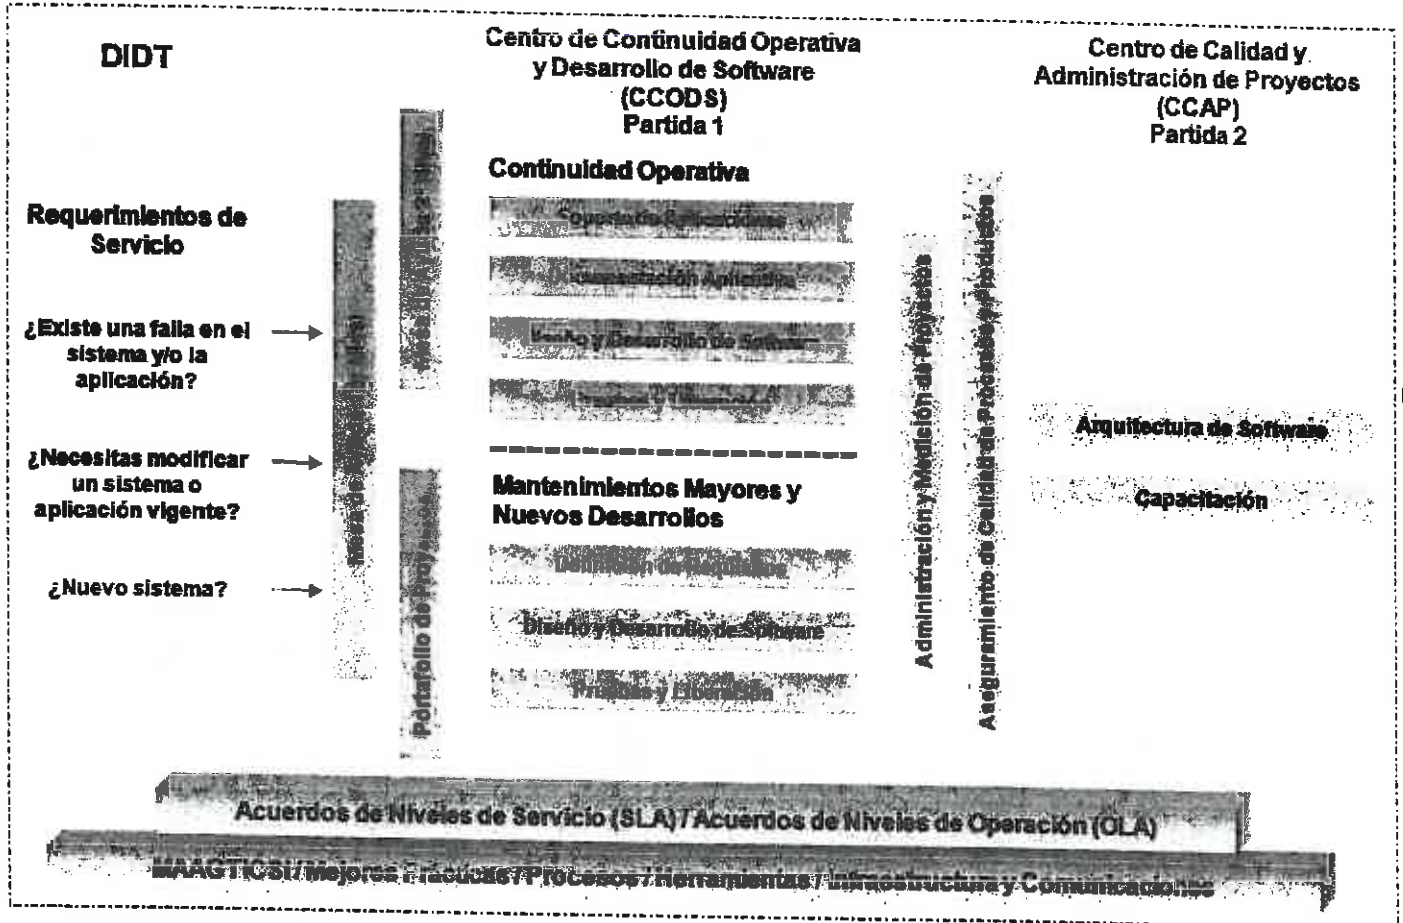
DIDT

Centro de Continuidad Operativa y Desarrollo de Software (CCODS) Partida 1

Centro de Calidad y Administración de Proyectos (CCAP) Partida 2

Requerimientos de Servicio

¿Existe una falla en el sistema y/o la aplicación?

¿Necesitas modificar un sistema o aplicación vigente?

¿Nuevo sistema?

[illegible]

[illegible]

Portafolio de Proyectos

Continuidad Operativa

Operación Aplicaciones

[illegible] Aplicativa

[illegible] y Desarrollo de Software

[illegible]

Mantenimientos Mayores y Nuevos Desarrollos

Definición de Requisitos

Diseño y Desarrollo de Software

Pruebas y Liberación

Administración y Medición de Proyectos

Aseguramiento de Calidad en Procesos y Productos

Arquitectura de Software

Capacitación

Acuerdos de Niveles de Servicio (SLA) / Acuerdos de Niveles de Operación (OLA)

MAAGTICSI / Mejores Prácticas / Procesos / Herramientas / Infraestructura y Comunicaciones